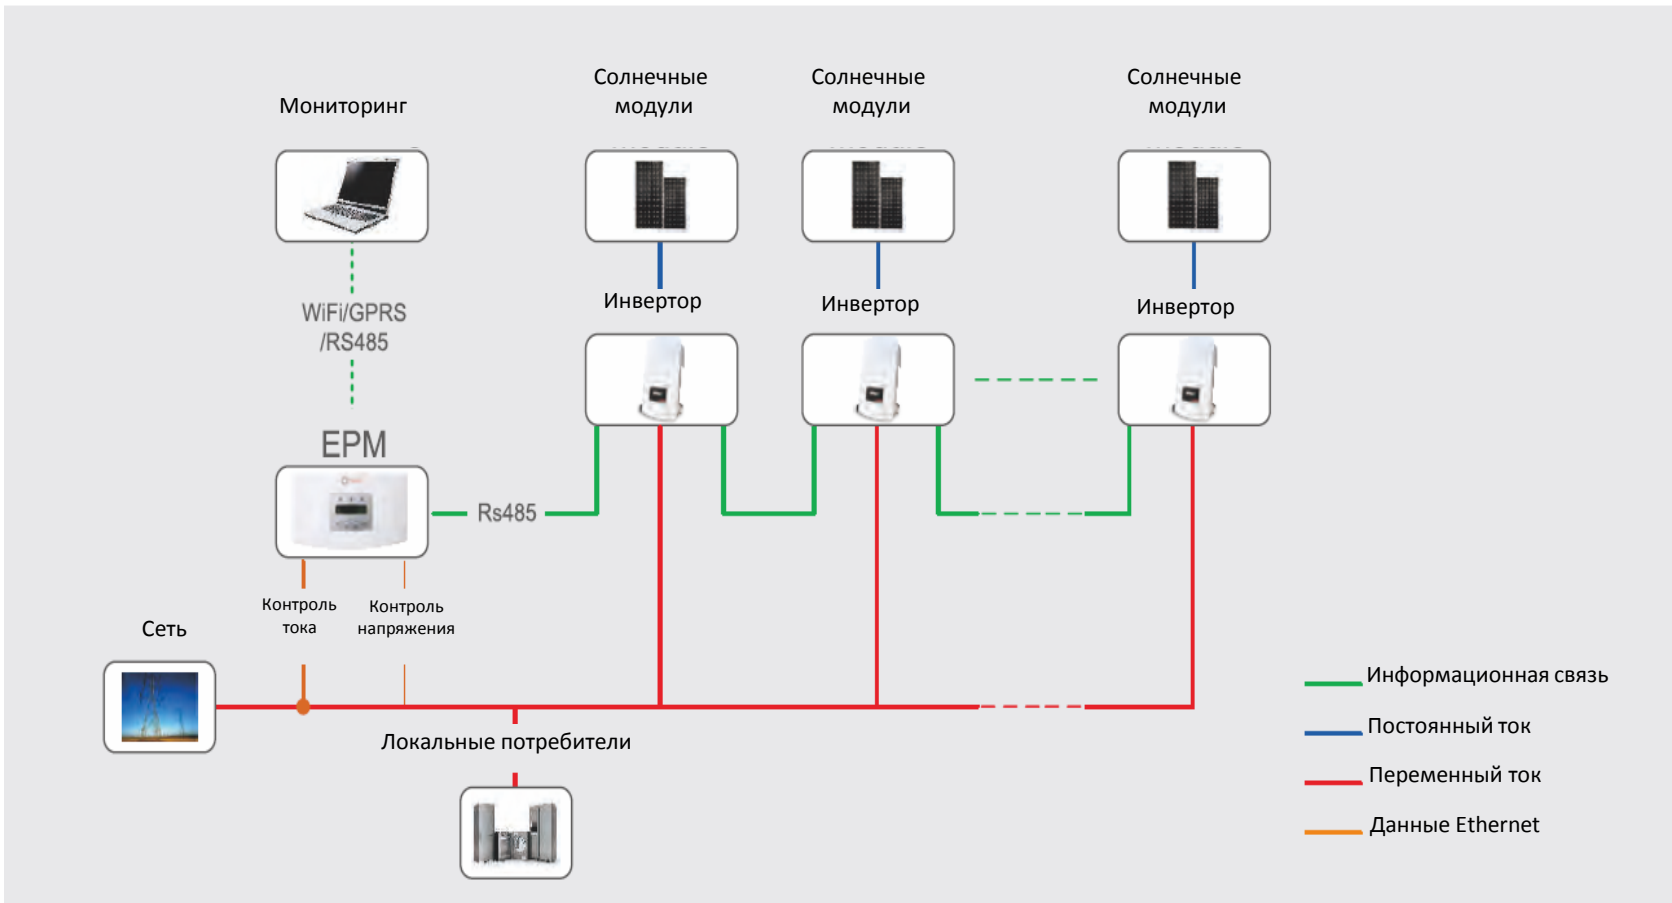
Мониторинг

Солнечные модули

Солнечные модули

Солнечные модули

WiFi/GPRS /RS485

Инвертор

Инвертор

Инвертор

EPM

Rs485

Контроль тока

Контроль напряжения

Сеть

Локальные потребители

Информационная связь

Постоянный ток

Переменный ток

Данные Ethernet